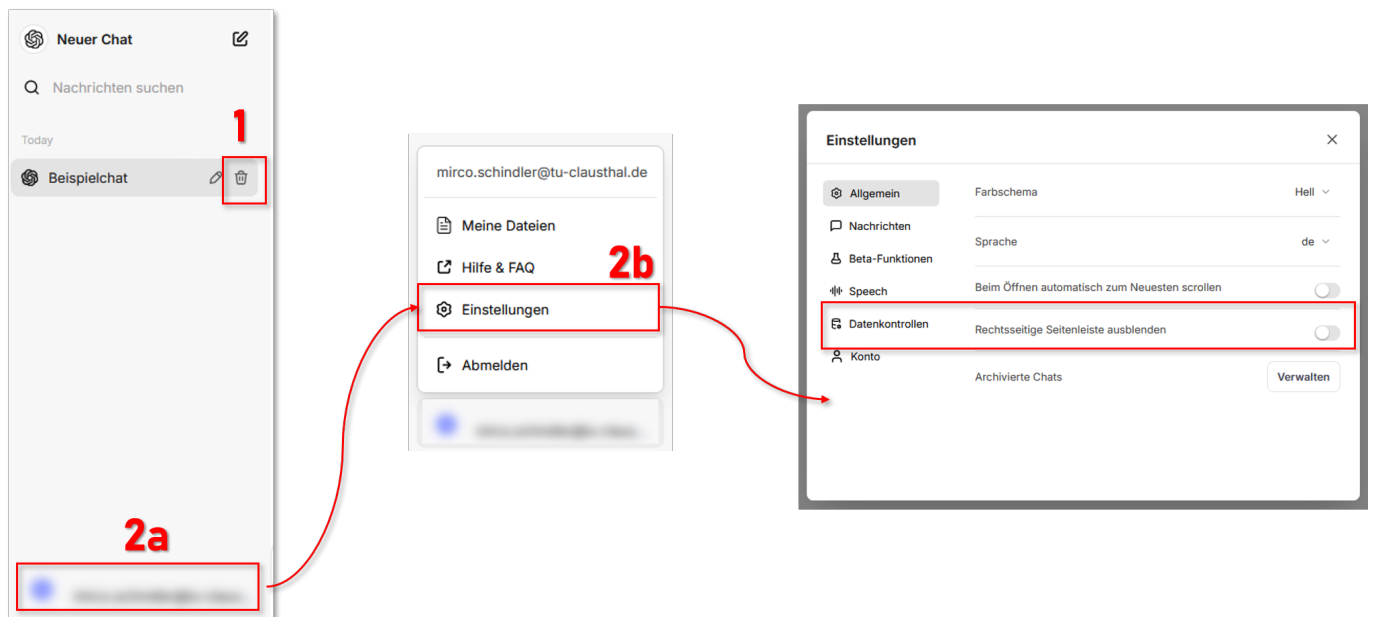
Neuer Chat

Nachrichten suchen

Today

1

Beispielchat

2a

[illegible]

mirco.schindler@tu-clausthal.de

Meine Dateien

Hilfe & FAQ

2b

Einstellungen

Abmelden

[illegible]

Einstellungen

Allgemein

Nachrichten

Beta-Funktionen

Speech

Datenkontrollen

Konto

Farbschema

Hell

Sprache

de

Beim Öffnen automatisch zum Neuesten scrollen

Rechtsseitige Seitenleiste ausblenden

Archivierte Chats

Verwalten